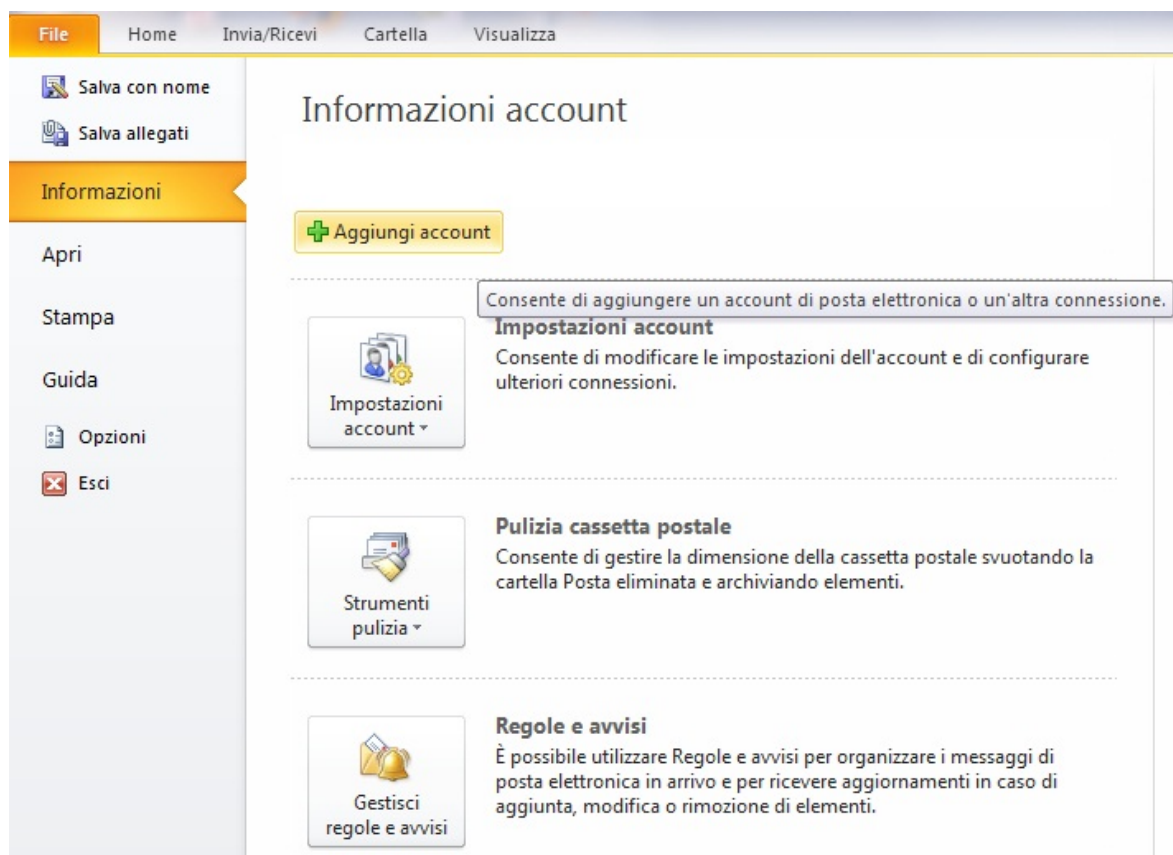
File Home Invia/Ricevi Cartella Visualizza

Salva con nome
Salva allegati
Informazioni
Apri
Stampa
Guida
Opzioni
Esci

Informazioni account

Aggiungi account

Consente di aggiungere un account di posta elettronica o un'altra connessione.

Impostazioni account

Impostazioni account
Consente di modificare le impostazioni dell'account e di configurare ulteriori connessioni.

Strumenti pulizia

Pulizia cassetta postale
Consente di gestire la dimensione della cassetta postale svuotando la cartella Posta eliminata e archiviando elementi.

Gestisci regole e avvisi

Regole e avvisi
È possibile utilizzare Regole e avvisi per organizzare i messaggi di posta elettronica in arrivo e per ricevere aggiornamenti in caso di aggiunta, modifica o rimozione di elementi.